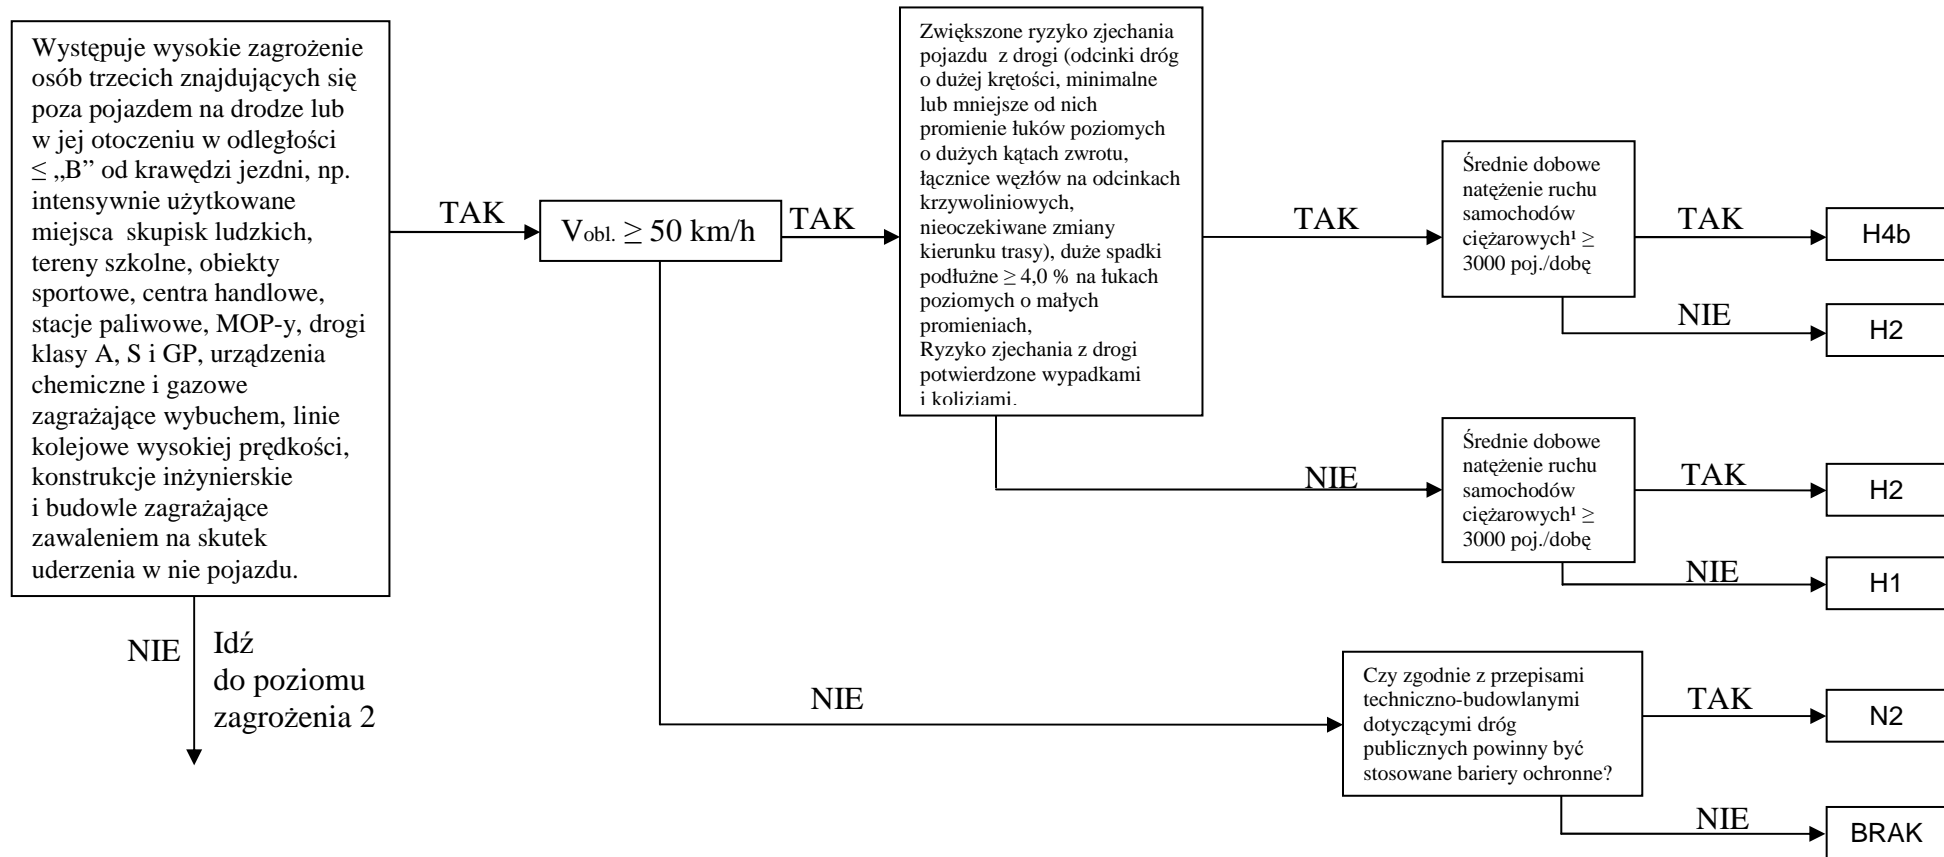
Występuje wysokie zagrożenie osób trzecich znajdujących się poza pojazdem na drodze lub w jej otoczeniu w odległości ≤ „B" od krawędzi jezdni, np. intensywnie użytkowane miejsca skupisk ludzkich, tereny szkolne, obiekty sportowe, centra handlowe, stacje paliwowe, MOP-y, drogi klasy A, S i GP, urządzenia chemiczne i gazowe zagrażające wybuchem, linie kolejowe wysokiej prędkości, konstrukcje inżynierskie i budowle zagrażające zawaleniem na skutek uderzenia w nie pojazdu.

TAK

$V_{obl.} \geq 50$ km/h

TAK

Zwiększone ryzyko zjechania pojazdu z drogi (odcinki dróg o dużej krętości, minimalne lub mniejsze od nich promienie łuków poziomych o dużych kątach zwrotu, łącznice węzłów na odcinkach krzywoliniowych, nieoczekiwane zmiany kierunku trasy), duże spadki podłużne ≥ 4,0 % na łukach poziomych o małych promieniach,
Ryzyko zjechania z drogi potwierdzone wypadkami i koliziami.

TAK

Średnie dobowe natężenie ruchu samochodów ciężarowych¹ ≥ 3000 poj./dobę

TAK

H4b

NIE

H2

NIE

Średnie dobowe natężenie ruchu samochodów ciężarowych¹ ≥ 3000 poj./dobę

TAK

H2

NIE

H1

NIE

Idź do poziomu zagrożenia 2

NIE

Czy zgodnie z przepisami techniczno-budowlanymi dotyczącymi dróg publicznych powinny być stosowane bariery ochronne?

TAK

N2

NIE

BRAK